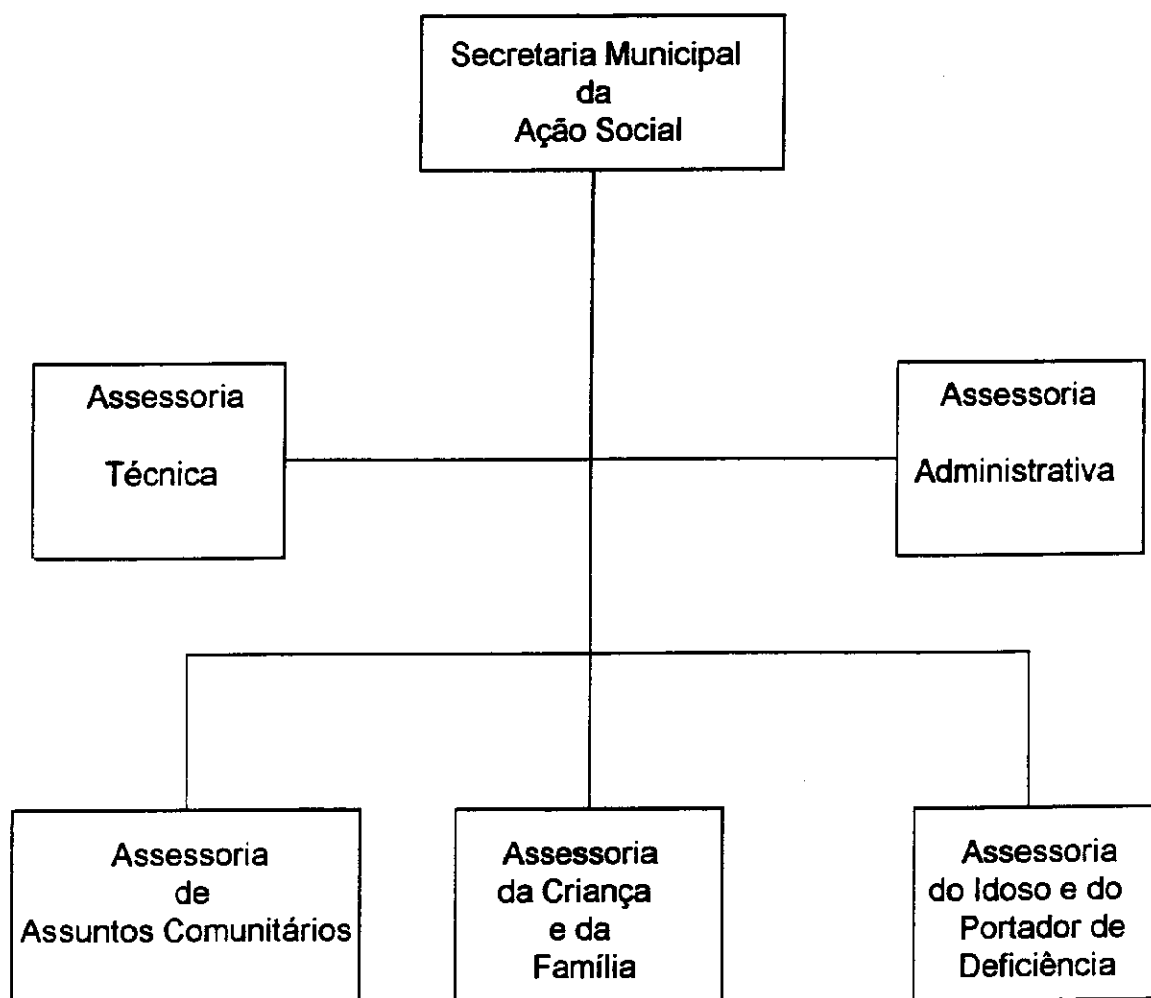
Secretaria Municipal da Ação Social

Assessoria Técnica

Assessoria Administrativa

Assessoria de Assuntos Comunitários

Assessoria da Criança e da Família

Assessoria do Idoso e do Portador de Deficiência